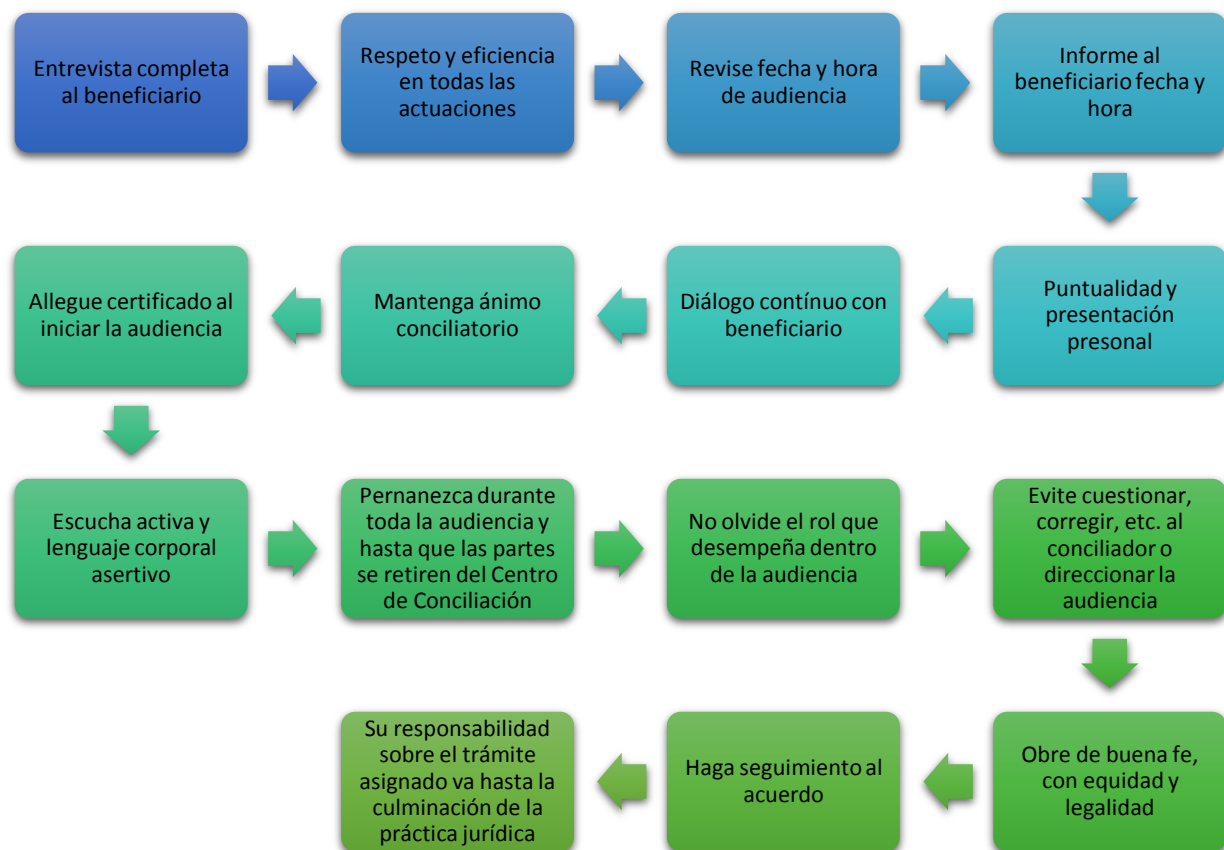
Entrevista completa al beneficiario

Respeto y eficiencia en todas las actuaciones

Revise fecha y hora de audiencia

Informe al beneficiario fecha y hora

Puntualidad y presentación presonal

Diálogo contínuo con beneficiario

Mantenga ánimo conciliatorio

Allegue certificado al iniciar la audiencia

Escucha activa y lenguaje corporal asertivo

Pernanezca durante toda la audiencia y hasta que las partes se retiren del Centro de Conciliación

No olvide el rol que desempeña dentro de la audiencia

Evite cuestionar, corregir, etc. al conciliador o direccionar la audiencia

Obre de buena fe, con equidad y legalidad

Haga seguimiento al acuerdo

Su responsabilidad sobre el trámite asignado va hasta la culminación de la práctica jurídica